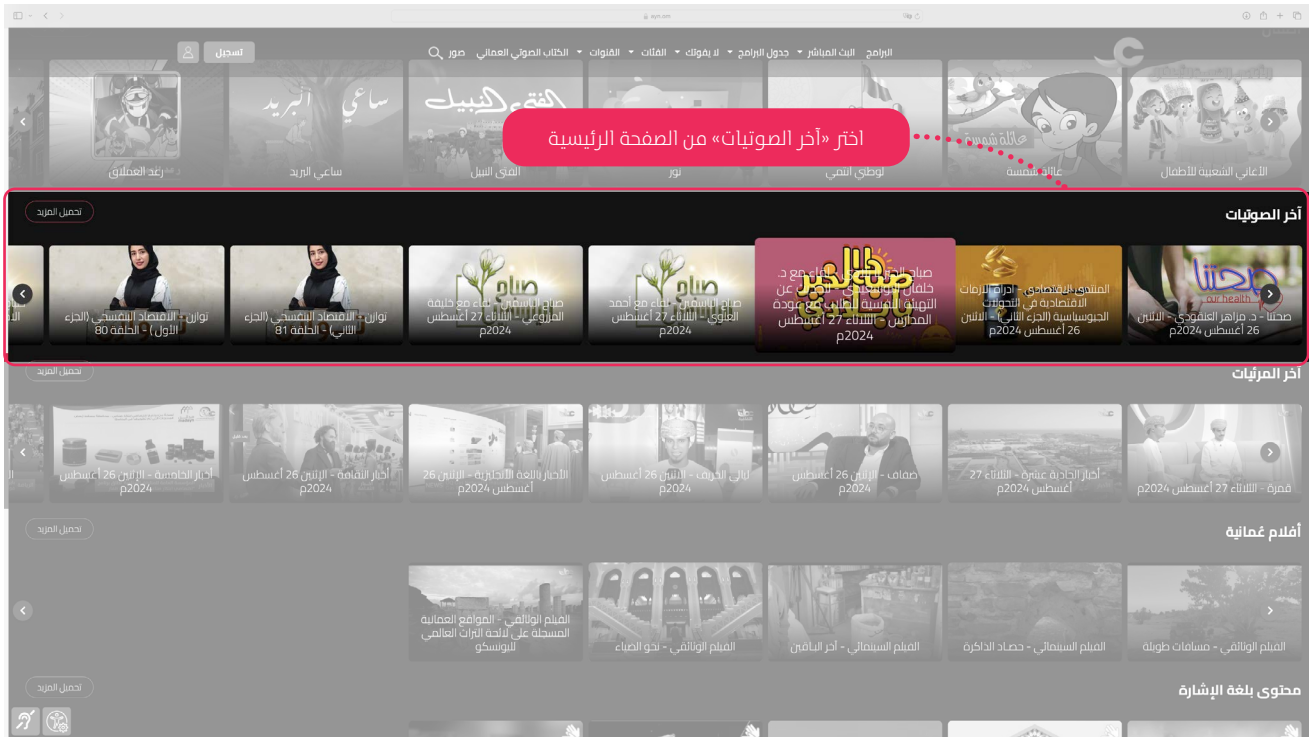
ayn.om

تسجيل

البرامج البث المباشر جدول البرامج لا يفوتك الفئات القنوات الكتاب الصوتي العماني صور

اختر «آخر الصوتيات» من الصفحة الرئيسية

الأغاني الشعبية للأطفال

عائلة شمسة

لوطني أنتمي

نور

الفتى النبيل

ساعي البريد

رعد العملاق

آخر الصوتيات

تحميل المزيد

صحتنا - د. مزاهر العنقودي - الاثنين 26 أغسطس 2024م

المشهد الاقتصادي - إدارة الأزمات الاقتصادية في التحولات الجيوسياسية (الجزء الثاني) - الاثنين 26 أغسطس 2024م

صباح الخير يا بلادي - لقاء مع د. خلفان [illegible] عن التهيئة النفسية للطلاب مع عودة المدارس - الثلاثاء 27 أغسطس 2024م

صباح الياسمين - لقاء مع أحمد العلوي - الثلاثاء 27 أغسطس 2024م

صباح الياسمين - لقاء مع خليفة المزروعي - الثلاثاء 27 أغسطس 2024م

نوارن - الاقتصاد البنفسجي (الجزء الثاني) - الحلقة 81

نوارن - الاقتصاد البنفسجي (الجزء الأول) - الحلقة 80

آخر المرئيات

تحميل المزيد

قمرة - الثلاثاء 27 أغسطس 2024م

أخبار الحادية عشرة - الثلاثاء 27 أغسطس 2024م

صفاف - الاثنين 26 أغسطس 2024م

ليالي الخريف - الاثنين 26 أغسطس 2024م

الأخبار باللغة الإنجليزية - الاثنين 26 أغسطس 2024م

أخبار الثامنة - الاثنين 26 أغسطس 2024م

أخبار الخامسة - الاثنين 26 أغسطس 2024م

أفلام عمانية

تحميل المزيد

الفيلم الوثائقي - مسافات طويلة

الفيلم السينمائي - حصاد الذاكرة

الفيلم السينمائي - آخر الباقين

الفيلم الوثائقي - نحو الضياء

الفيلم الوثائقي - المواقع العمانية المسجلة على لائحة التراث العالمي لليونسكو

محتوى بلغة الإشارة

تحميل المزيد